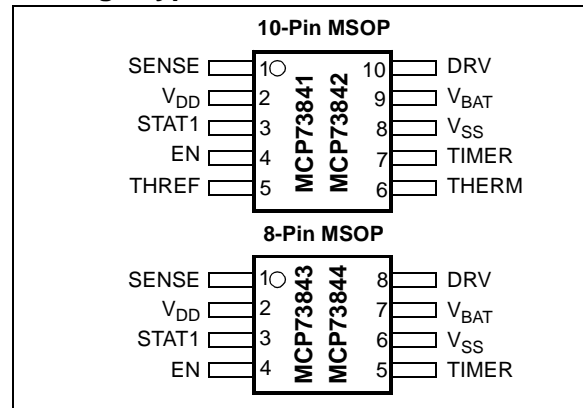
10-Pin MSOP

SENSE 1 10 DRV
$V_{DD}$ 2 9 $V_{BAT}$
STAT1 3 8 $V_{SS}$
EN 4 7 TIMER
THREF 5 6 THERM

MCP73841
MCP73842

8-Pin MSOP

SENSE 1 8 DRV
$V_{DD}$ 2 7 $V_{BAT}$
STAT1 3 6 $V_{SS}$
EN 4 5 TIMER

MCP73843
MCP73844